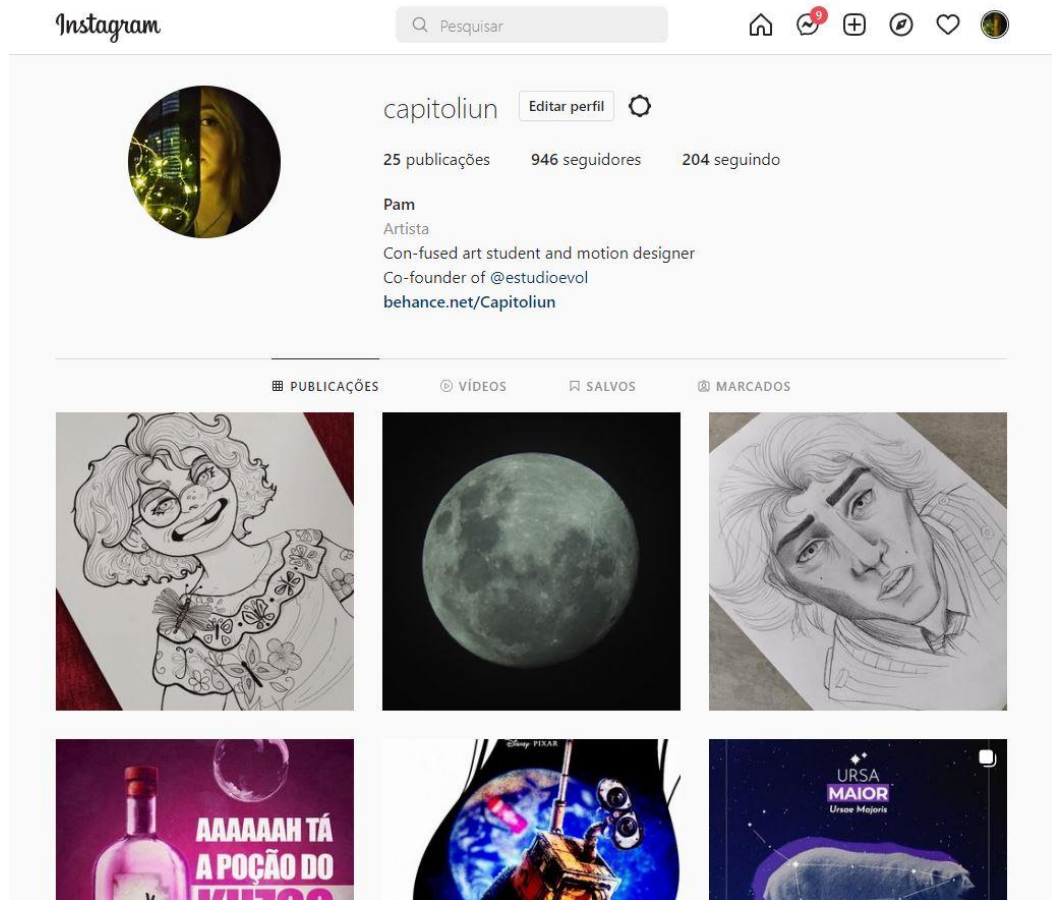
Instagram

Pesquisar

9

capitoliun Editar perfil

25 publicações 946 seguidores 204 seguindo

Pam
Artista
Con-fused art student and motion designer
Co-founder of @estudioevol
behance.net/Capitoliun

PUBLICAÇÕES VÍDEOS SALVOS MARCADOS

AAAAAAH TÁ A POÇÃO DO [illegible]

Disney PIXAR

URSA MAIOR
Ursae Majoris